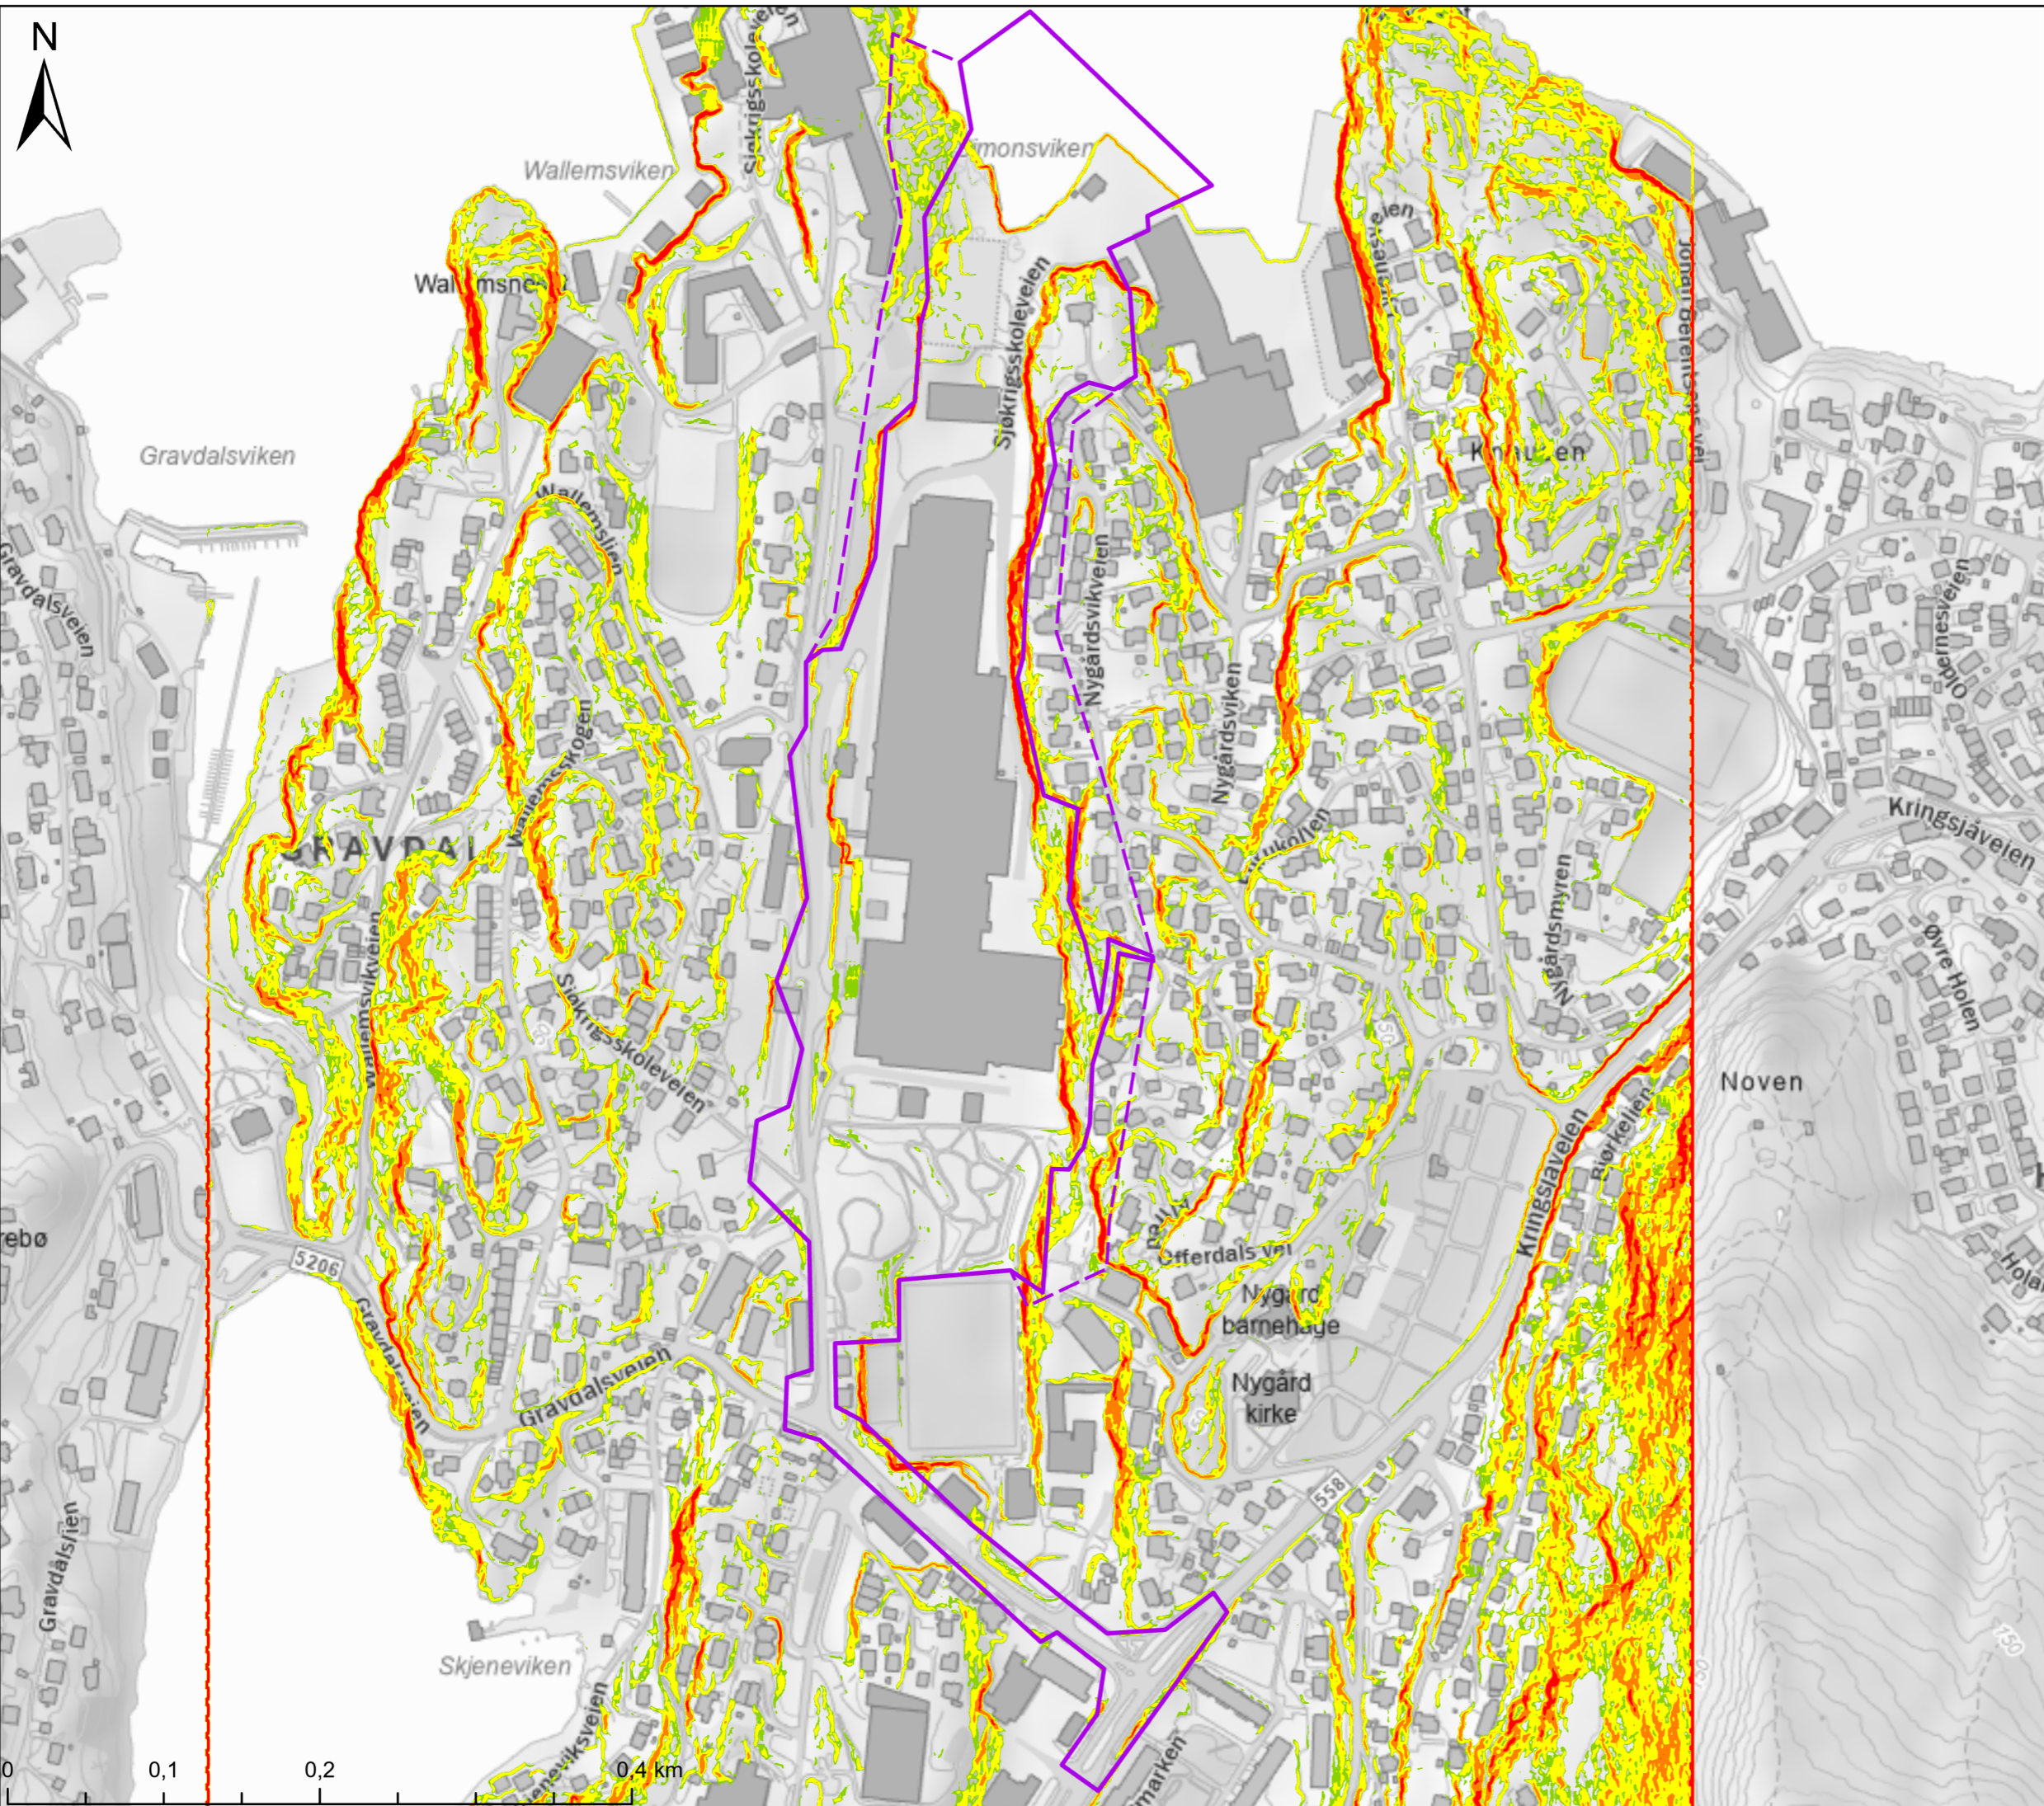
N

Sjøkrigsskoleveien
Wallemsviken
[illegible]monsviken
Wallemsneset
Sjøkrigsskoleveien
Gravdalsviken
Wallemslien
Knausen
Johan Berentsens vei
Gravdalsveien
Nygårdsvikveien
Wallemsskogen
Nygårdsviken
GRAVDAL
Kringsjåveien
Nygårdsmyren
Wallemsvikveien
Sjøkrigsskoleveien
Oldernesveien
Øvre Holen
Noven
rebø
5206
Gravdalsveien
Gravdalsveien
Offerdals vei
Nygård barnehage
Kringsjåveien
Bjørkelien
Nygård kirke
558
Gravdalsveien
Skjeneviken
Skjeneviksveien
marken
Hola
150
0
0,1
0,2
0,4 km